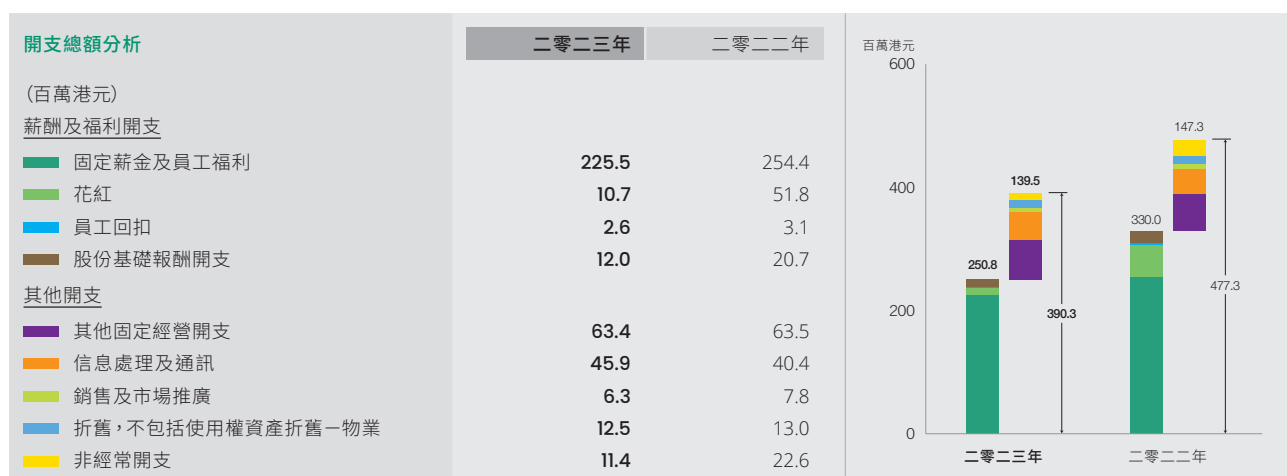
開支總額分析

| | 二零二三年 | 二零二二年 |
|---|---|---|
| (百萬港元) | | |
| 薪酬及福利開支 | | |
| 固定薪金及員工福利 | 225.5 | 254.4 |
| 花紅 | 10.7 | 51.8 |
| 員工回扣 | 2.6 | 3.1 |
| 股份基礎報酬開支 | 12.0 | 20.7 |
| 其他開支 | | |
| 其他固定經營開支 | 63.4 | 63.5 |
| 信息處理及通訊 | 45.9 | 40.4 |
| 銷售及市場推廣 | 6.3 | 7.8 |
| 折舊,不包括使用權資產折舊—物業 | 12.5 | 13.0 |
| 非經常開支 | 11.4 | 22.6 |

百萬港元
600
400
200
0
250.8
139.5
390.3
330.0
147.3
477.3
二零二三年
二零二二年